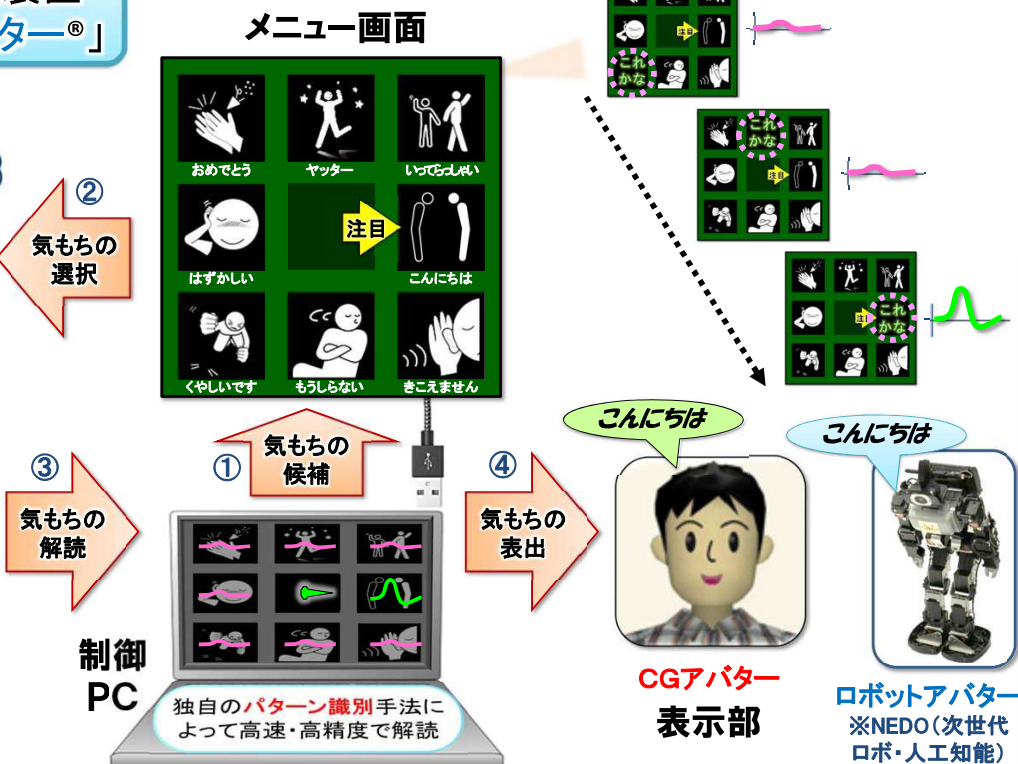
ター®」

メニュー画面

おめでとう
ヤッター
いってらっしゃい
はずかしい
注目
こんにちは
くやしいです
もうしらない
きこえません

これかな
注目

これかな
注目

注目
これかな

②
気もちの選択

③
気もちの解読

①
気もちの候補

④
気もちの表出

こんにちは

こんにちは

制御
PC

独自のパターン識別手法によって高速・高精度で解読

CGアバター
表示部

ロボットアバター
※NEDO(次世代ロボ・人工知能)